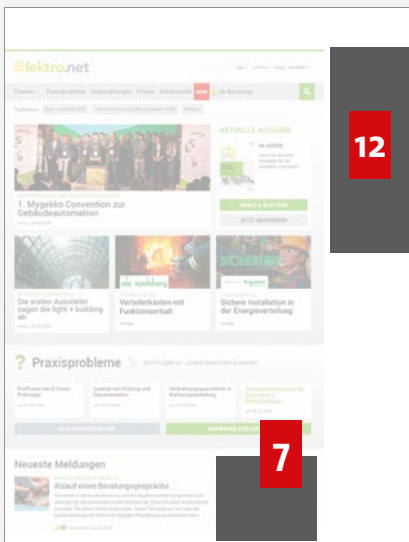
12

Elektro.net

Themen Praxisprobleme Veranstaltungen Firmen Stellenmarkt

AKTUELLE AUSGABE

1. Mygekko Convention zur Gebäudeautomation

INHALT & BLÄTTERN

JETZT ABONNIEREN

Die ersten Aussteller sagen die light + building ab

Verteilerkästen mit Funktionserhalt

spelsberg

SICHERHEIT

Sichere Installation in der Energieverteilung

Praxisprobleme

Ihre Fragen an unsere Branchen-Experten

ALLE FRAGESTELLUNG

7

Neueste Meldungen

Ablauf eines Beratungsgesprächs